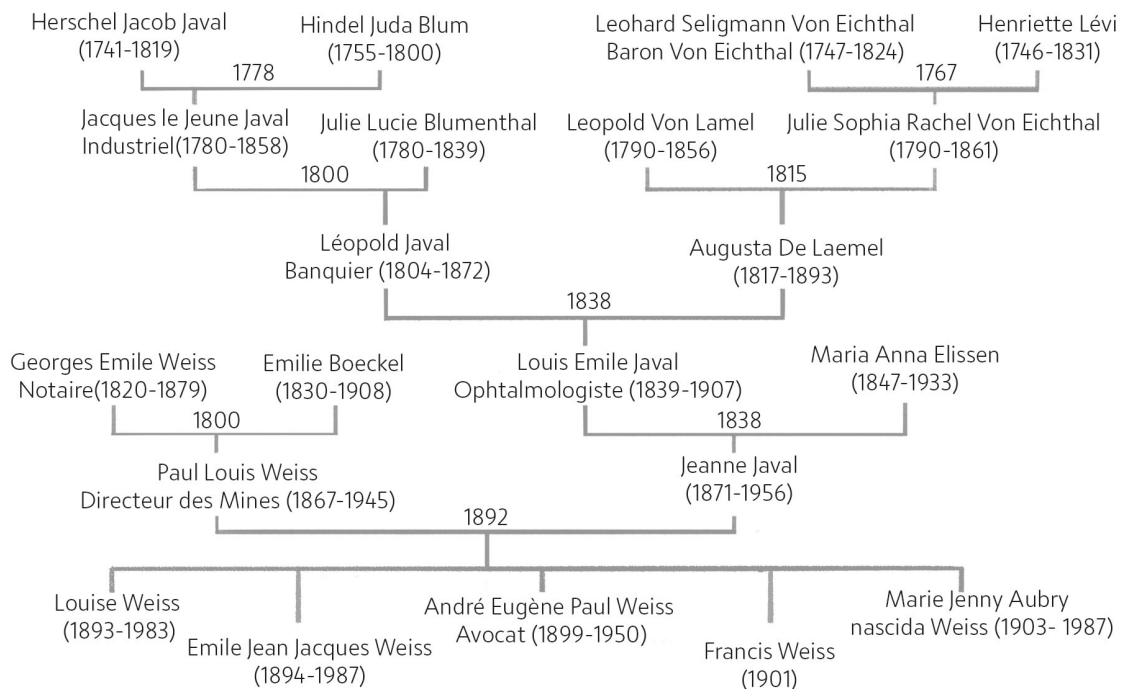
Herschel Jacob Javal (1741-1819)

Hindel Juda Blum (1755-1800)

1778

Leohard Seligmann Von Eichthal Baron Von Eichthal (1747-1824)

Henriette Lévi (1746-1831)

1767

Jacques le Jeune Javal Industriel(1780-1858)

Julie Lucie Blumenthal (1780-1839)

1800

Leopold Von Lamel (1790-1856)

Julie Sophia Rachel Von Eichthal (1790-1861)

1815

Léopold Javal Banquier (1804-1872)

Augusta De Laemel (1817-1893)

1838

Georges Emile Weiss Notaire(1820-1879)

Emilie Boeckel (1830-1908)

1800

Louis Emile Javal Ophtalmologiste (1839-1907)

Maria Anna Elissen (1847-1933)

1838

Paul Louis Weiss Directeur des Mines (1867-1945)

Jeanne Javal (1871-1956)

1892

Louise Weiss (1893-1983)

Emile Jean Jacques Weiss (1894-1987)

André Eugène Paul Weiss Avocat (1899-1950)

Francis Weiss (1901)

Marie Jenny Aubry nascida Weiss (1903- 1987)